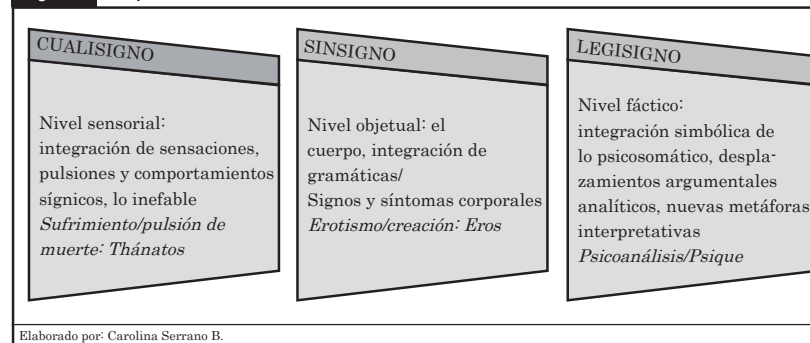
CUALISIGNO

Nivel sensorial: integración de sensaciones, pulsiones y comportamientos sígnicos, lo inefable
*Sufrimiento/pulsión de muerte: Thánatos*

SINSIGNO

Nivel objetual: el cuerpo, integración de gramáticas/
Signos y síntomas corporales
*Erotismo/creación: Eros*

LEGISIGNO

Nivel fáctico: integración simbólica de lo psicosomático, desplazamientos argumentales analíticos, nuevas metáforas interpretativas
*Psicoanálisis/Psique*

Elaborado por: Carolina Serrano B.